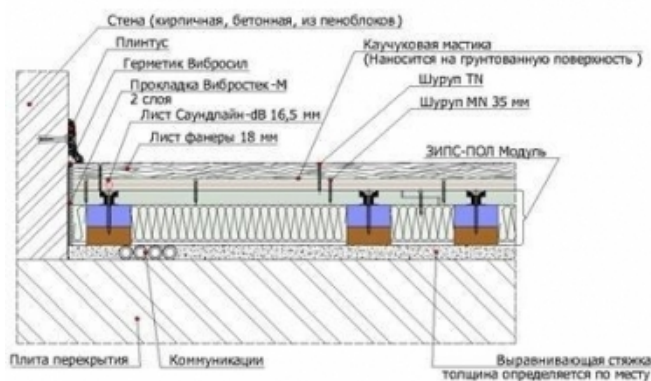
Стена (кирпичная, бетонная, из пеноблоков)
Плинтус
Герметик Вибросил
Прокладка Вибростек-М
2 слоя
Лист Саундлайн-dB 16,5 мм
Лист фанеры 18 мм
Каучуковая мастика
(Наносится на грунтованную поверхность )
Шуруп TN
Шуруп MN 35 мм
ЗИПС-ПОЛ Модуль
Плита перекрытия
Коммуникации
Выравнивающая стяжка
толщина определяется по месту